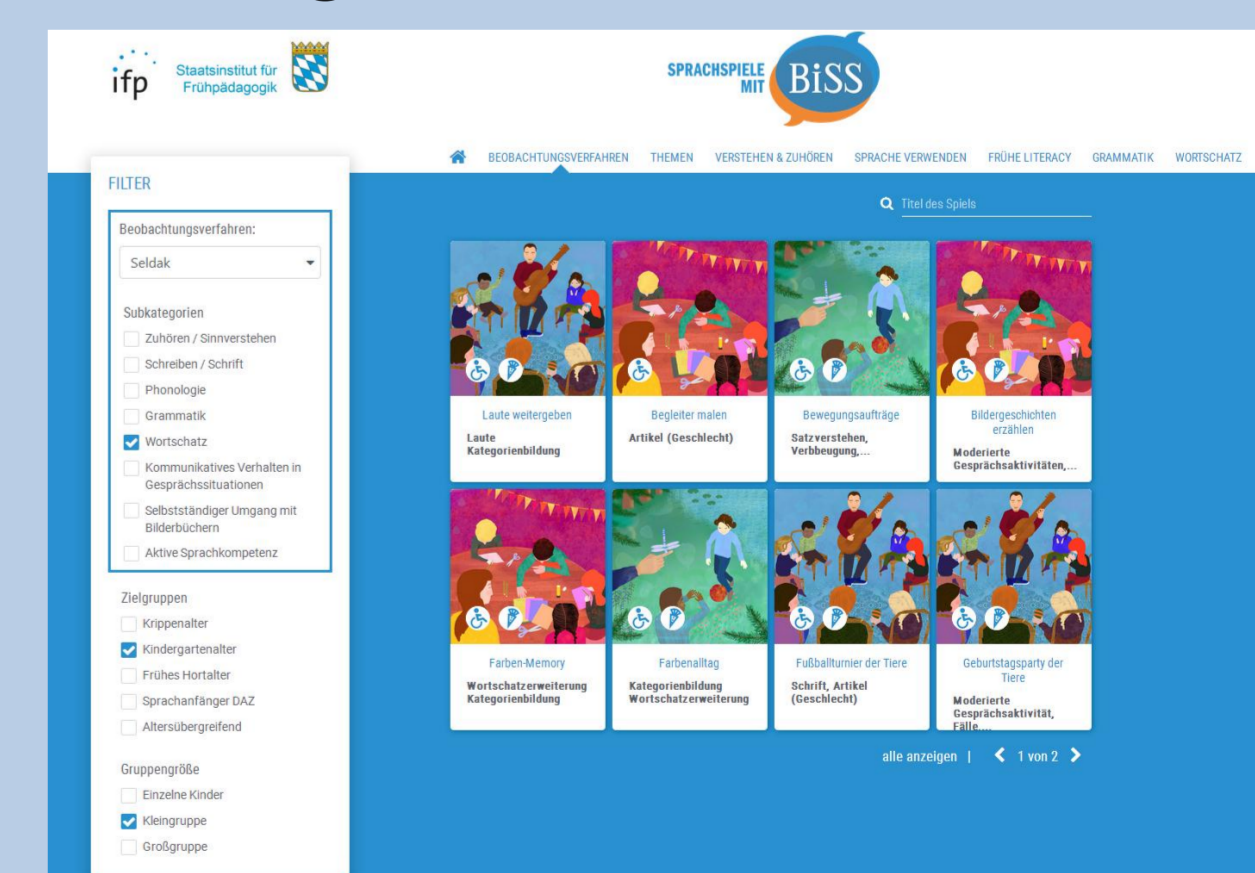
ifp Staatsinstitut für Frühpädagogik

SPRACHSPIELE MIT BiSS

BEOBACHTUNGSVERFAHREN THEMEN VERSTEHEN & ZUHÖREN SPRACHE VERWENDEN FRÜHE LITERACY GRAMMATIK WORTSCHATZ

FILTER

Beobachtungsverfahren:

Seldak

Subkategorien

Zuhören / Sinnverstehen

Schreiben / Schrift

Phonologie

Grammatik

Wortschatz

Kommunikatives Verhalten in Gesprächssituationen

Selbstständiger Umgang mit Bilderbüchern

Aktive Sprachkompetenz

Zielgruppen

Krippenalter

Kindergartenalter

Frühes Hortalter

Sprachanfänger DAZ

Altersübergreifend

Gruppengröße

Einzelne Kinder

Kleingruppe

Großgruppe

Titel des Spiels

Laute weitergeben
Laute
Kategorienbildung

Begleiter malen
Artikel (Geschlecht)

Bewegungsaufträge
Satzverstehen, Verbbeugung,...

Bildergeschichten erzählen
Moderierte Gesprächsaktivitäten,...

Farben-Memory
Wortschatzerweiterung
Kategorienbildung

Farbenalltag
Kategorienbildung
Wortschatzerweiterung

Fußballturnier der Tiere
Schrift, Artikel (Geschlecht)

Geburtstagsparty der Tiere
Moderierte Gesprächsaktivität, Fälle,...

alle anzeigen | 1 von 2